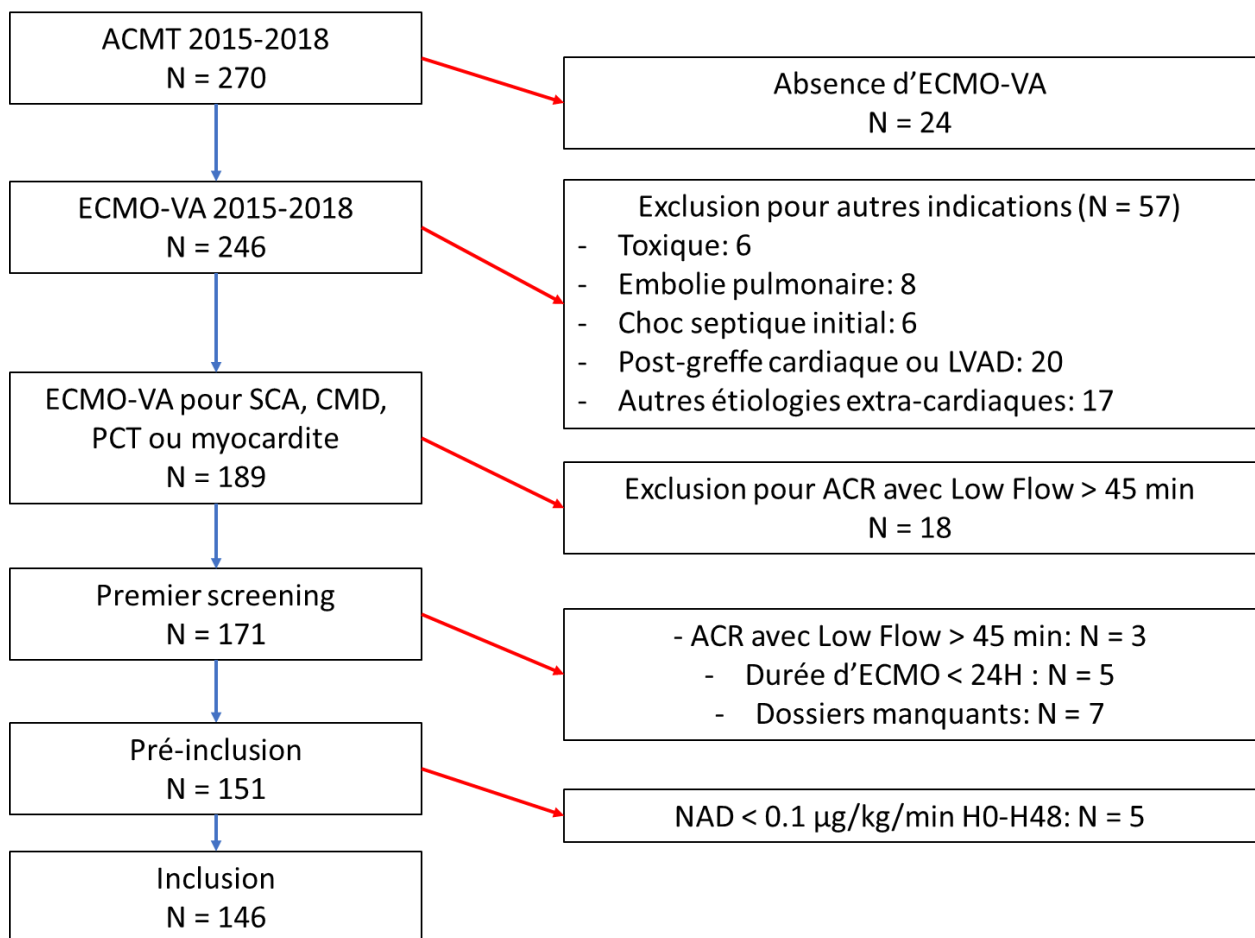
ACMT 2015-2018
N = 270

Absence d’ECMO-VA
N = 24

ECMO-VA 2015-2018
N = 246

Exclusion pour autres indications (N = 57)
- Toxique: 6
- Embolie pulmonaire: 8
- Choc septique initial: 6
- Post-greffe cardiaque ou LVAD: 20
- Autres étiologies extra-cardiaques: 17

ECMO-VA pour SCA, CMD, PCT ou myocardite
N = 189

Exclusion pour ACR avec Low Flow > 45 min
N = 18

Premier screening
N = 171

- ACR avec Low Flow > 45 min: N = 3
- Durée d’ECMO < 24H : N = 5
- Dossiers manquants: N = 7

Pré-inclusion
N = 151

NAD < 0.1 µg/kg/min H0-H48: N = 5

Inclusion
N = 146